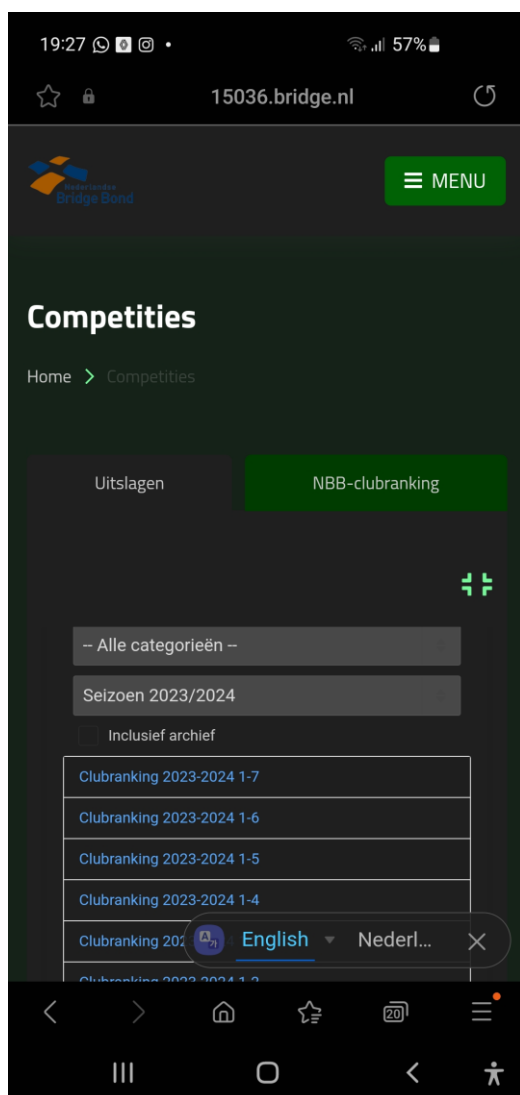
19:27 57%

15036.bridge.nl

Nederlandse Bridge Bond

MENU

Competities

Home > Competities

Uitslagen

NBB-clubranking

-- Alle categorieën --

Seizoen 2023/2024

Inclusief archief

Clubranking 2023-2024 1-7

Clubranking 2023-2024 1-6

Clubranking 2023-2024 1-5

Clubranking 2023-2024 1-4

Clubranking 202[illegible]

English Nederl...

Clubranking 2023-2024 1-2

20